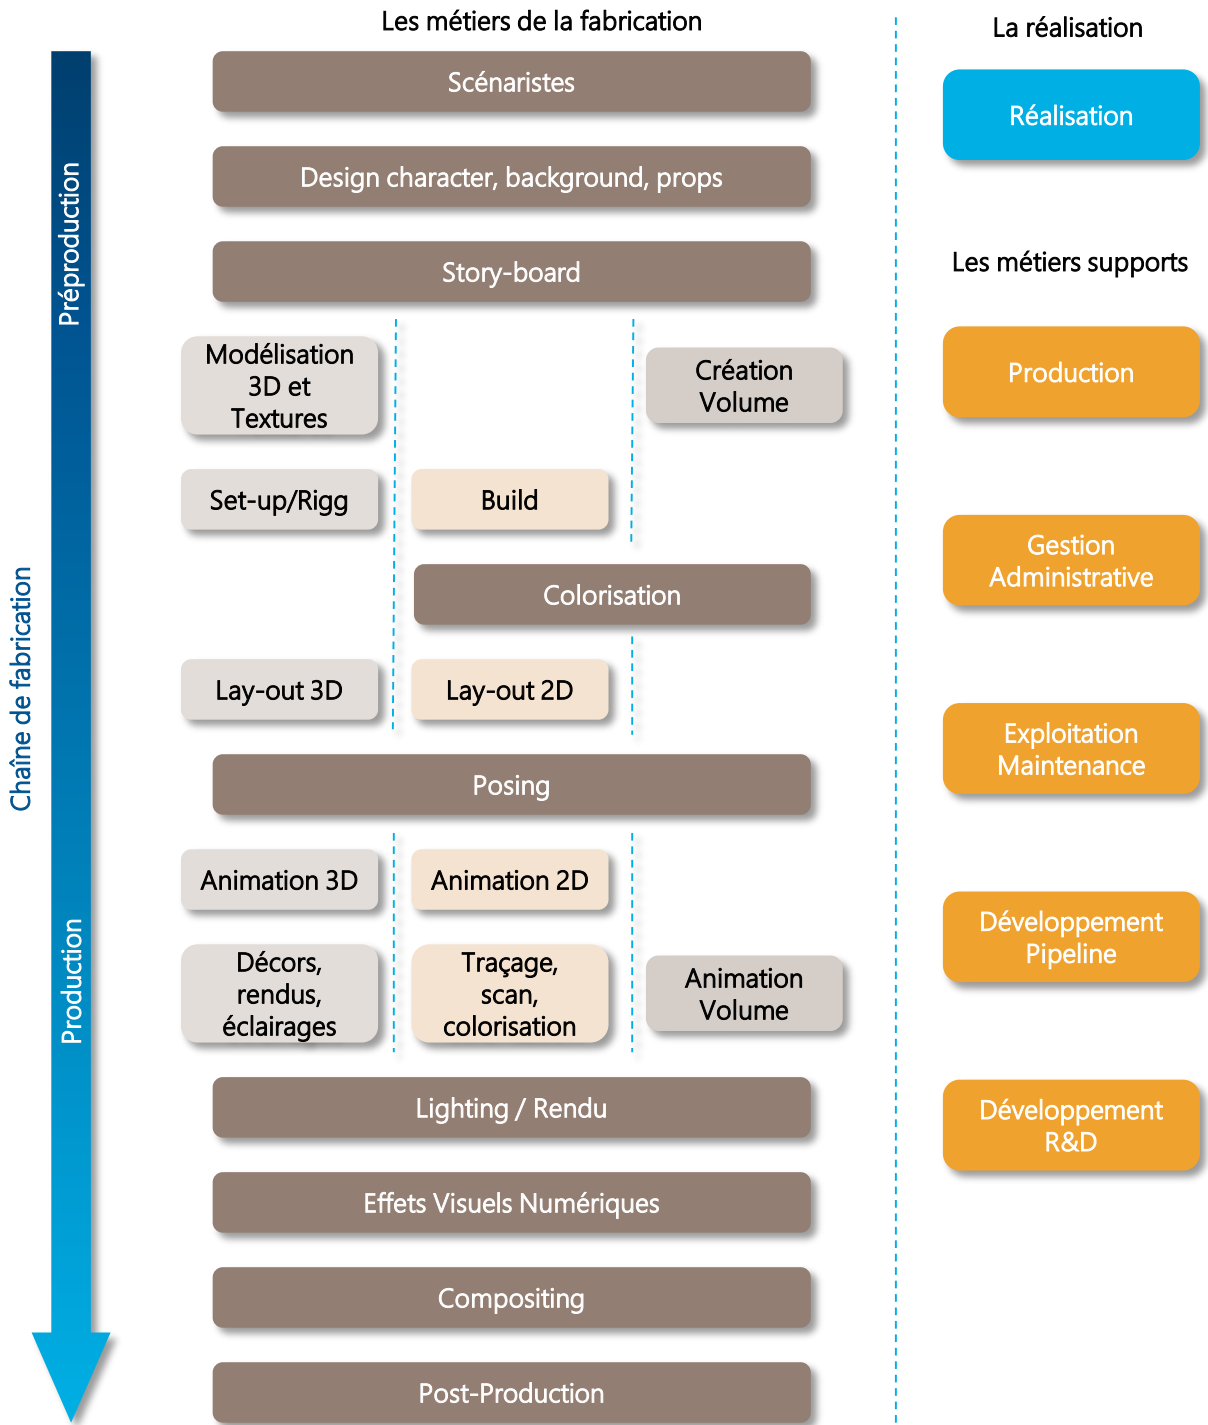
Chaîne de fabrication

Préproduction

Production

Les métiers de la fabrication

Scénaristes

Design character, background, props

Story-board

Modélisation 3D et Textures

Création Volume

Set-up/Rigg

Build

Colorisation

Lay-out 3D

Lay-out 2D

Posing

Animation 3D

Animation 2D

Décors, rendus, éclairages

Traçage, scan, colorisation

Animation Volume

Lighting / Rendu

Effets Visuels Numériques

Compositing

Post-Production

La réalisation

Réalisation

Les métiers supports

Production

Gestion Administrative

Exploitation Maintenance

Développement Pipeline

Développement R&D